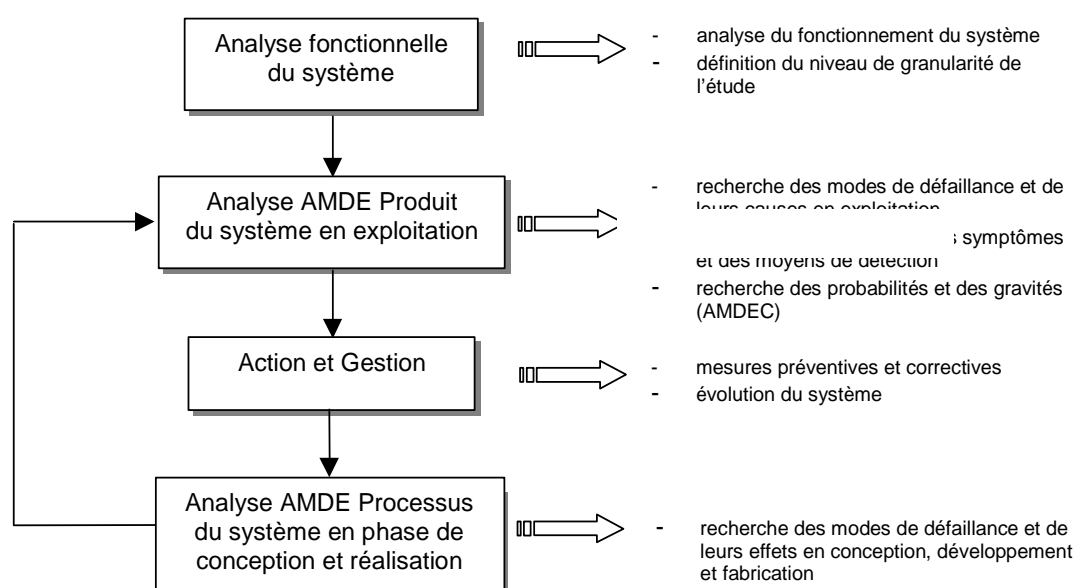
Analyse fonctionnelle du système

- analyse du fonctionnement du système
- définition du niveau de granularité de l'étude

Analyse AMDE Produit du système en exploitation

- recherche des modes de défaillance et de leurs causes en exploitation
- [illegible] symptômes et des moyens de détection
- recherche des probabilités et des gravités (AMDEC)

Action et Gestion

- mesures préventives et correctives
- évolution du système

Analyse AMDE Processus du système en phase de conception et réalisation

- recherche des modes de défaillance et de leurs effets en conception, développement et fabrication